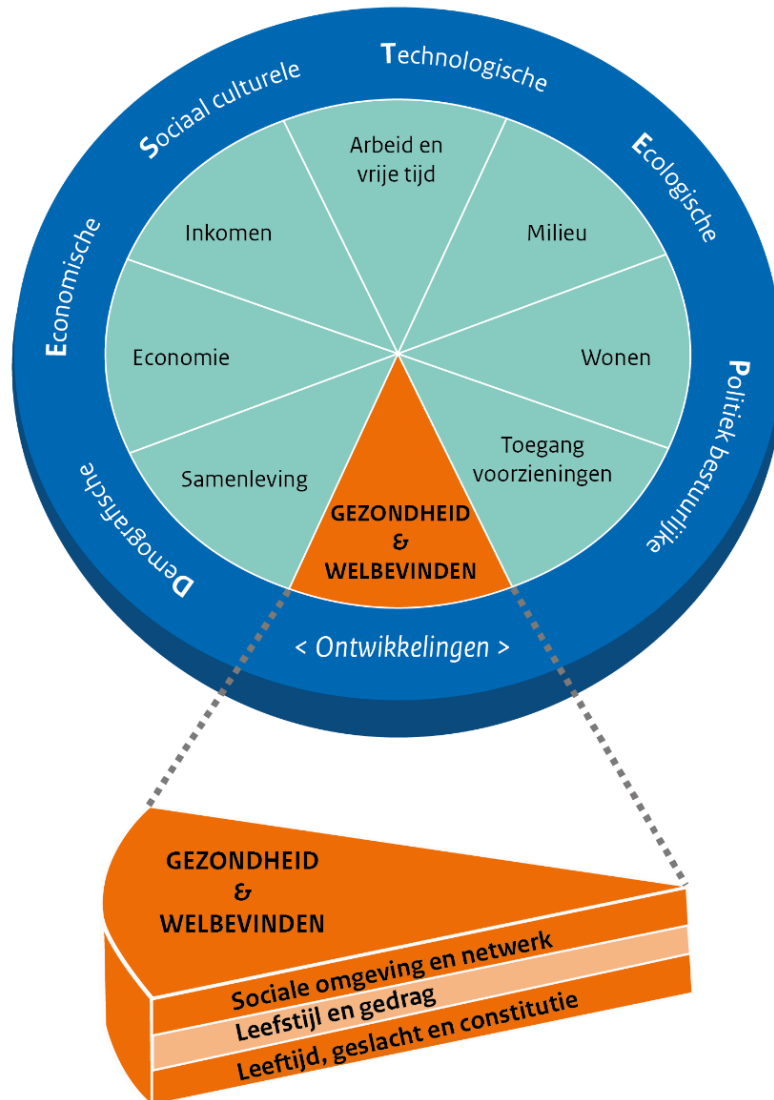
Technologische

Sociaal culturele

Ecologische

Economische

Politiek bestuurlijke

Demografische

Arbeid en vrije tijd

Inkomen

Milieu

Economie

Wonen

Samenleving

Toegang voorzieningen

GEZONDHEID & WELBEVINDEN

< Ontwikkelingen >

GEZONDHEID & WELBEVINDEN

Sociale omgeving en netwerk

Leefstijl en gedrag

Leeftijd, geslacht en constitutie